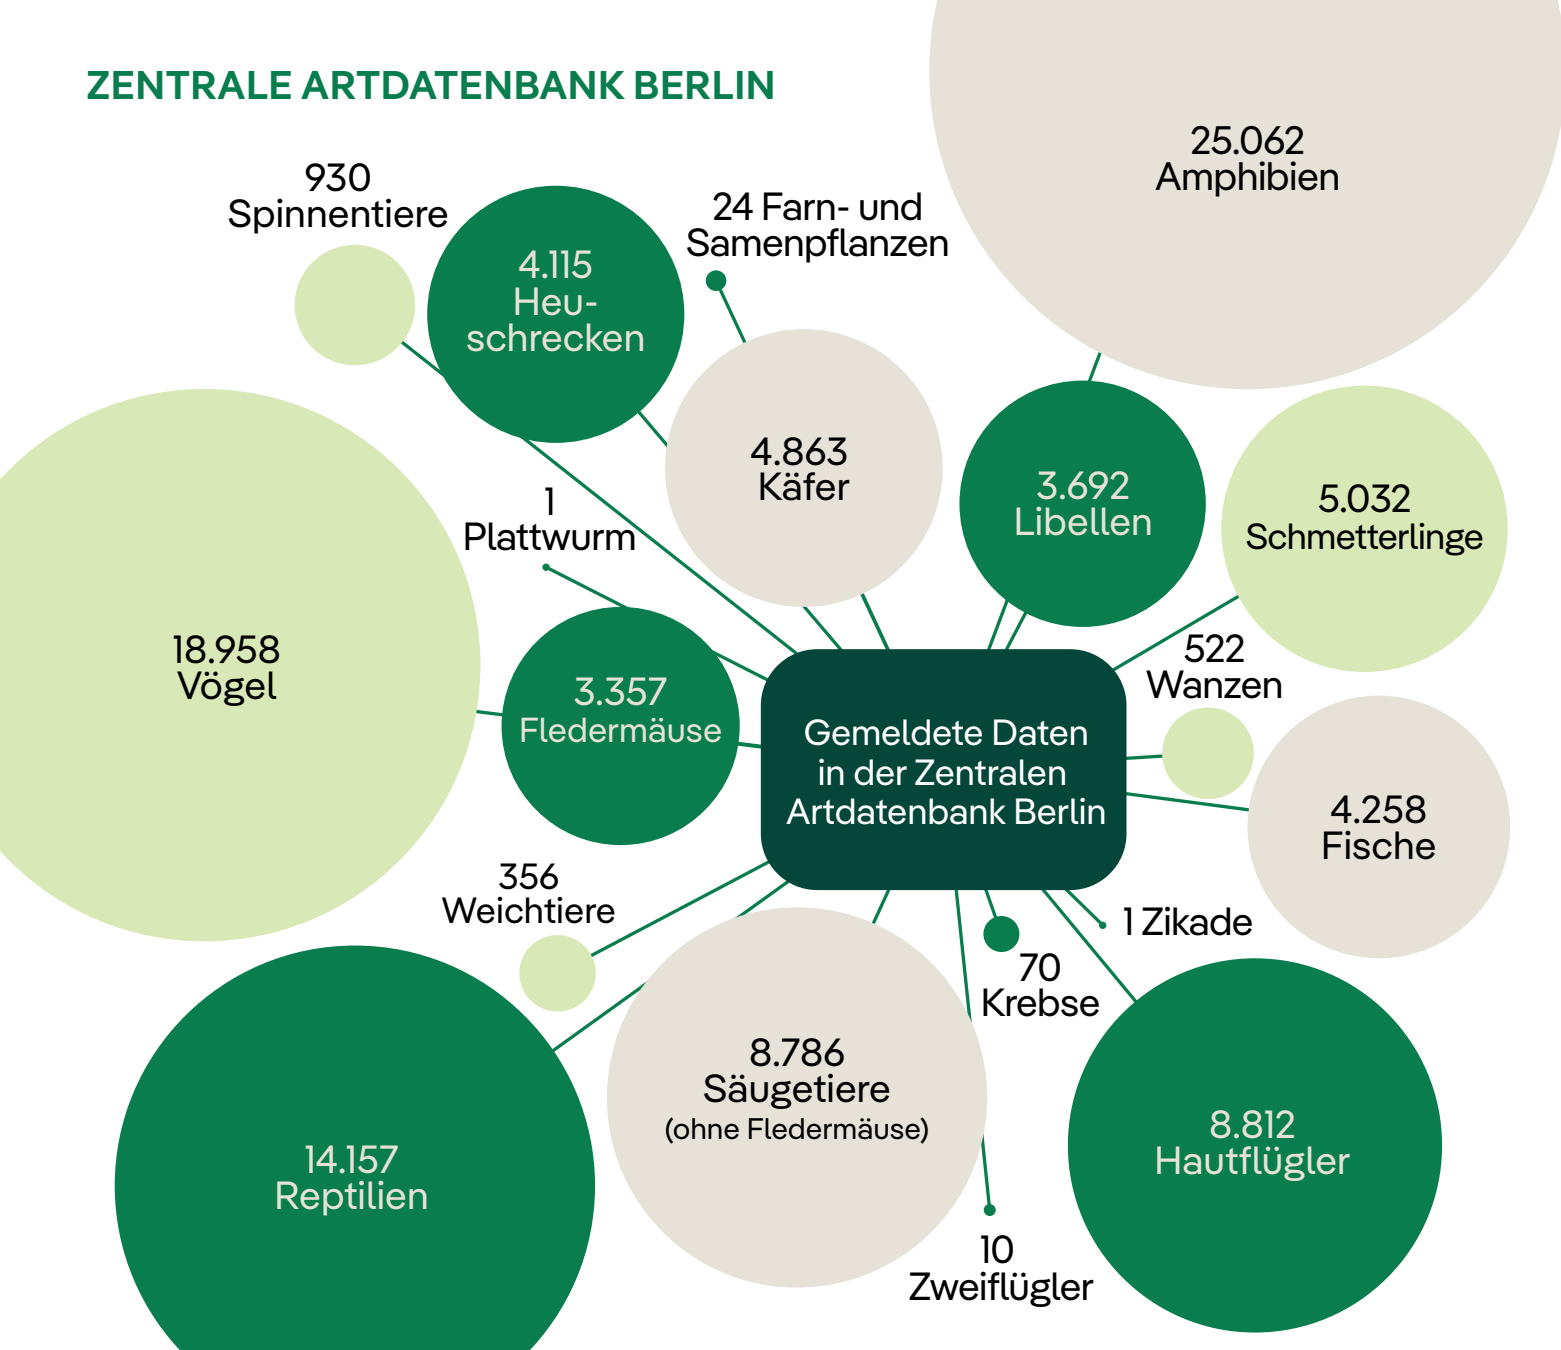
ZENTRALE ARTDATENBANK BERLIN

930
Spinnentiere

4.115
Heuschrecken

24 Farn- und Samenpflanzen

25.062
Amphibien

4.863
Käfer

3.692
Libellen

5.032
Schmetterlinge

1
Plattwurm

18.958
Vögel

3.357
Fledermäuse

Gemeldete Daten in der Zentralen Artdatenbank Berlin

522
Wanzen

4.258
Fische

356
Weichtiere

1 Zikade

70
Krebse

14.157
Reptilien

8.786
Säugetiere
(ohne Fledermäuse)

8.812
Hautflügler

10
Zweiflügler